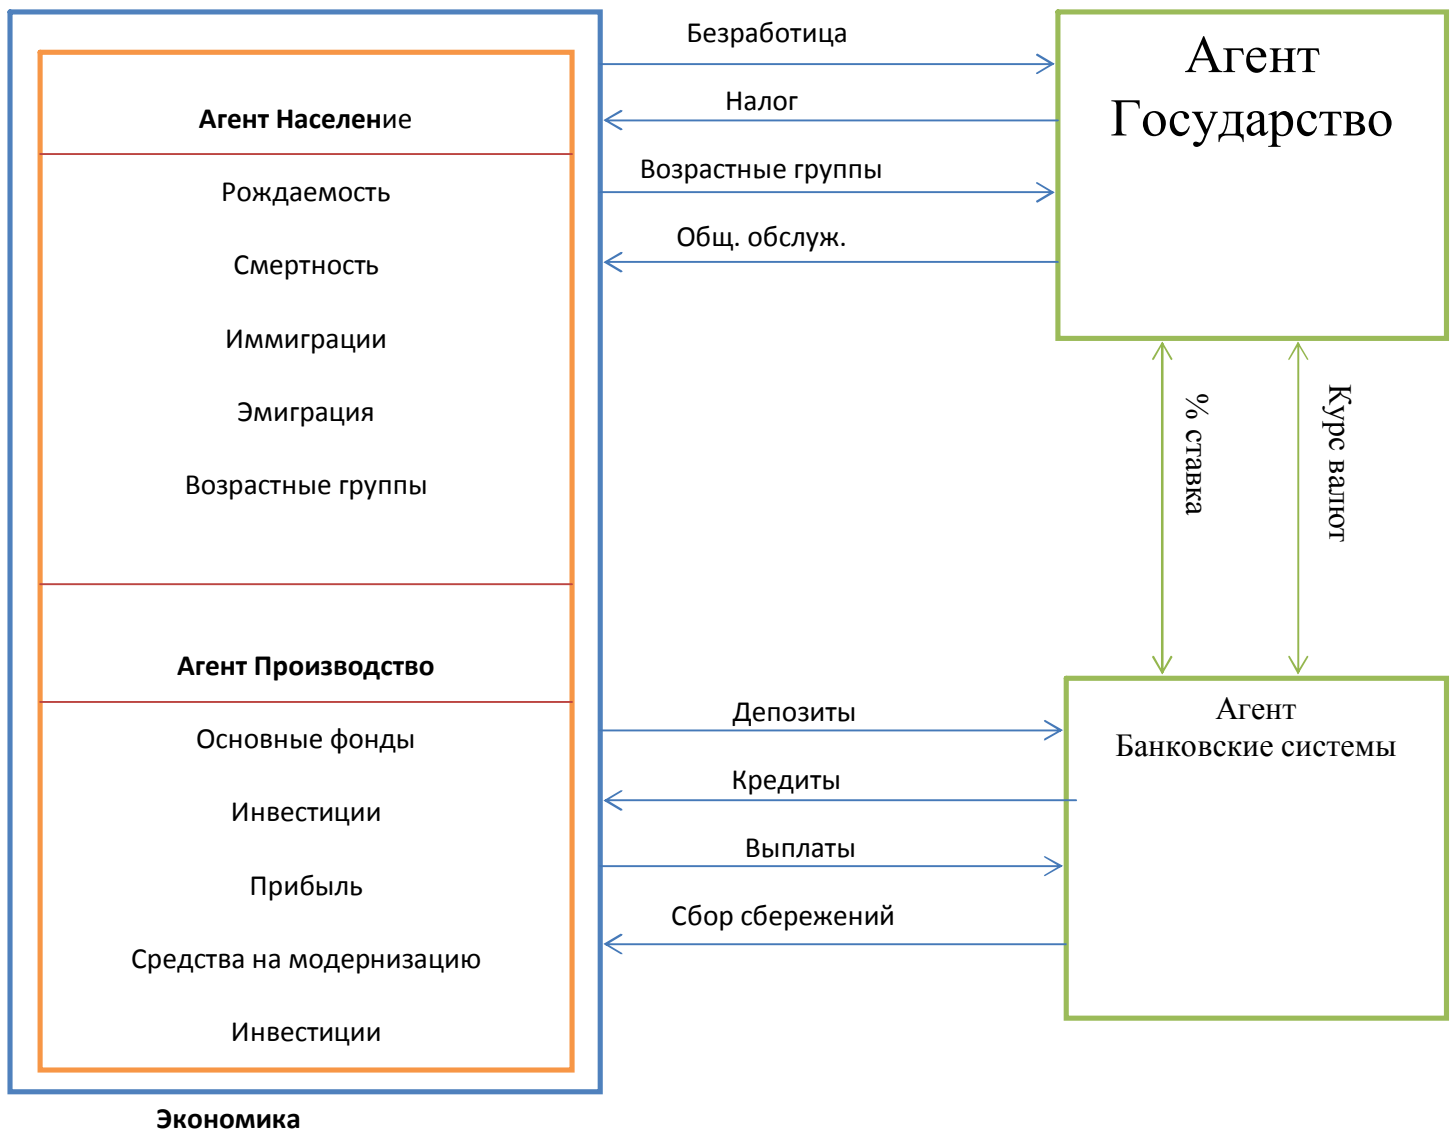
Агент Население

Рождаемость

Смертность

Иммиграции

Эмиграция

Возрастные группы

Агент Производство

Основные фонды

Инвестиции

Прибыль

Средства на модернизацию

Инвестиции

Экономика

Безработица

Налог

Возрастные группы

Общ. обслуж.

Агент Государство

% ставка

Курс валют

Агент Банковские системы

Депозиты

Кредиты

Выплаты

Сбор сбережений